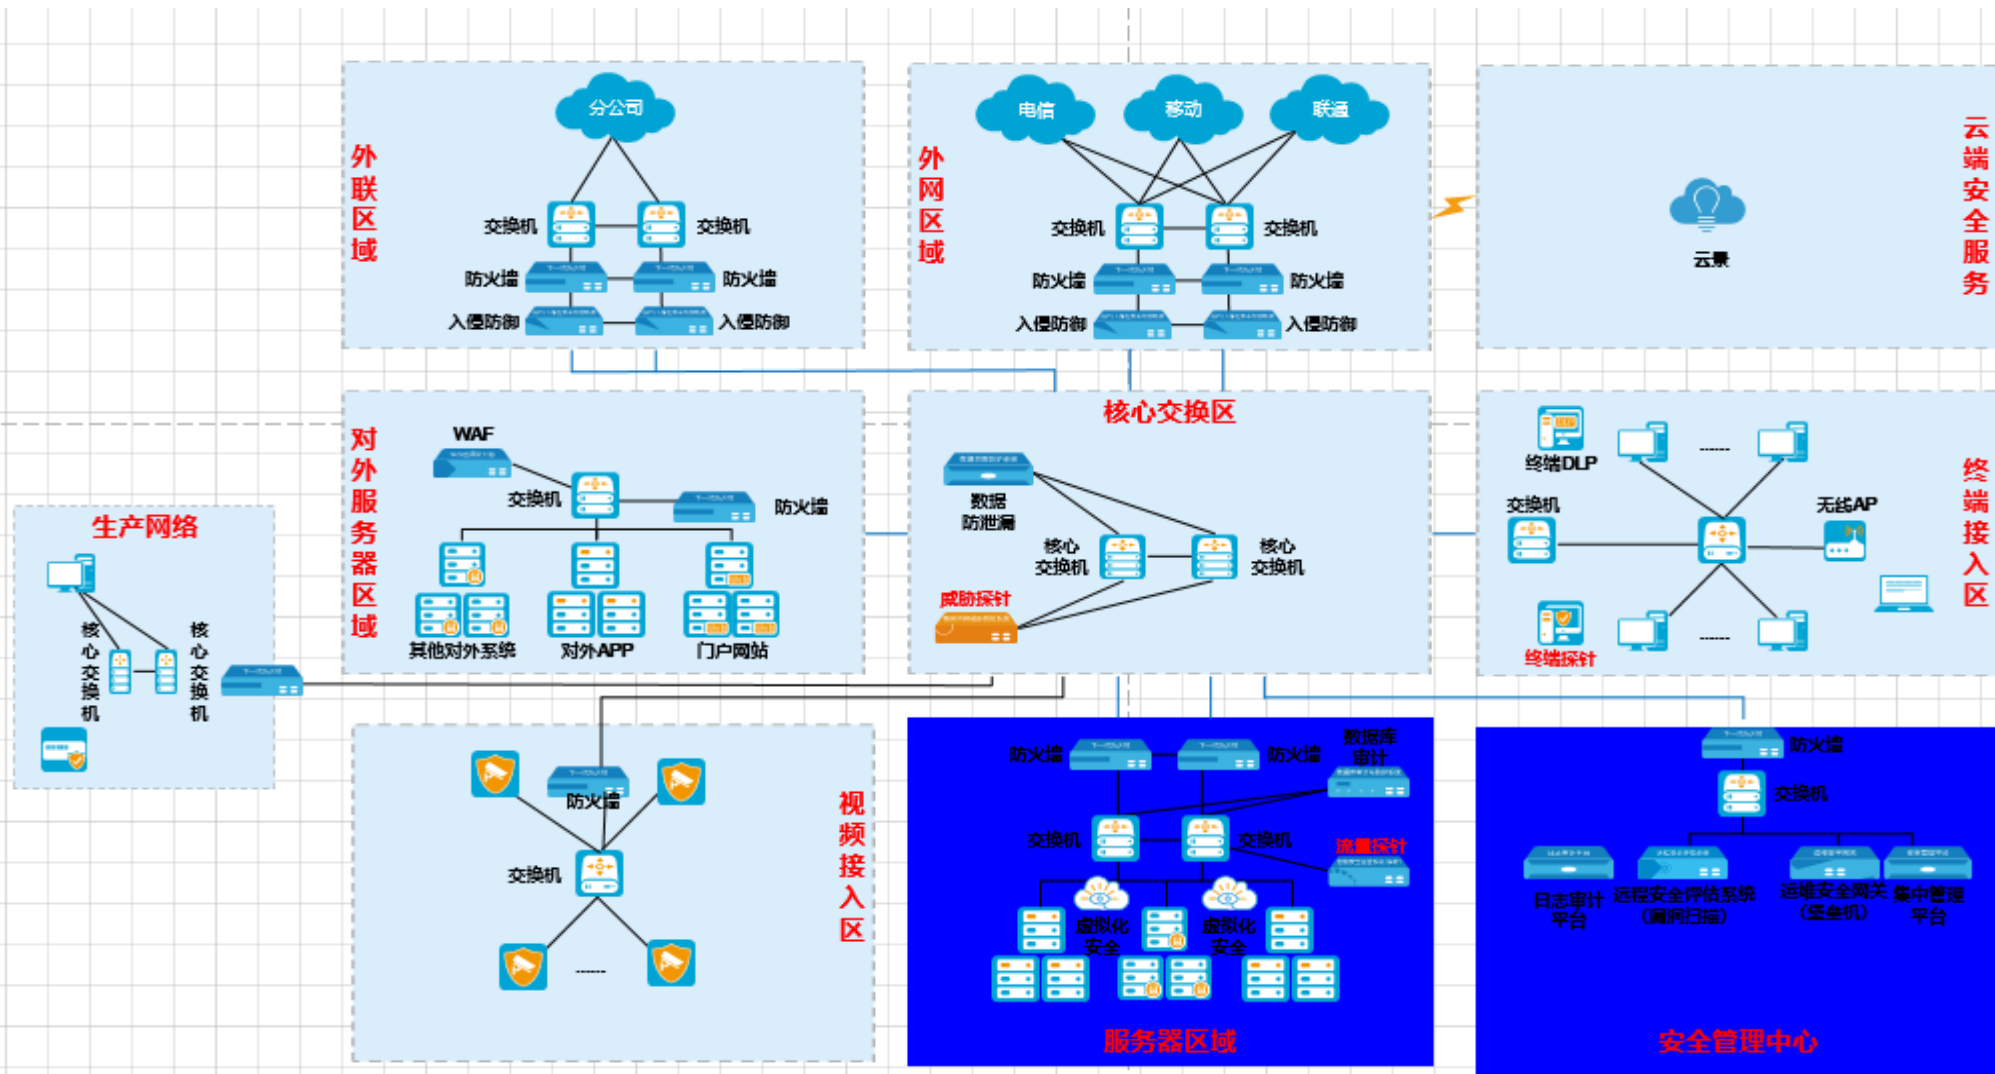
外联区域

分公司

交换机 交换机

防火墙 防火墙

入侵防御 入侵防御

外网区域

电信 移动 联通

交换机 交换机

防火墙 防火墙

入侵防御 入侵防御

云端安全服务

云景

对外服务器区域

WAF

交换机

防火墙

其他对外系统 对外APP 门户网站

核心交换区

数据防泄漏

核心交换机 核心交换机

威胁探针

终端接入区

终端DLP

------

交换机

无线AP

终端探针

------

生产网络

核心交换机 核心交换机

视频接入区

防火墙

交换机

------

服务器区域

防火墙 防火墙

数据库审计

交换机 交换机

流量探针

虚拟化安全 虚拟化安全

安全管理中心

防火墙

交换机

日志审计平台 运程安全评估系统（漏洞扫描） 运维安全网关（堡垒机） 集中管理平台